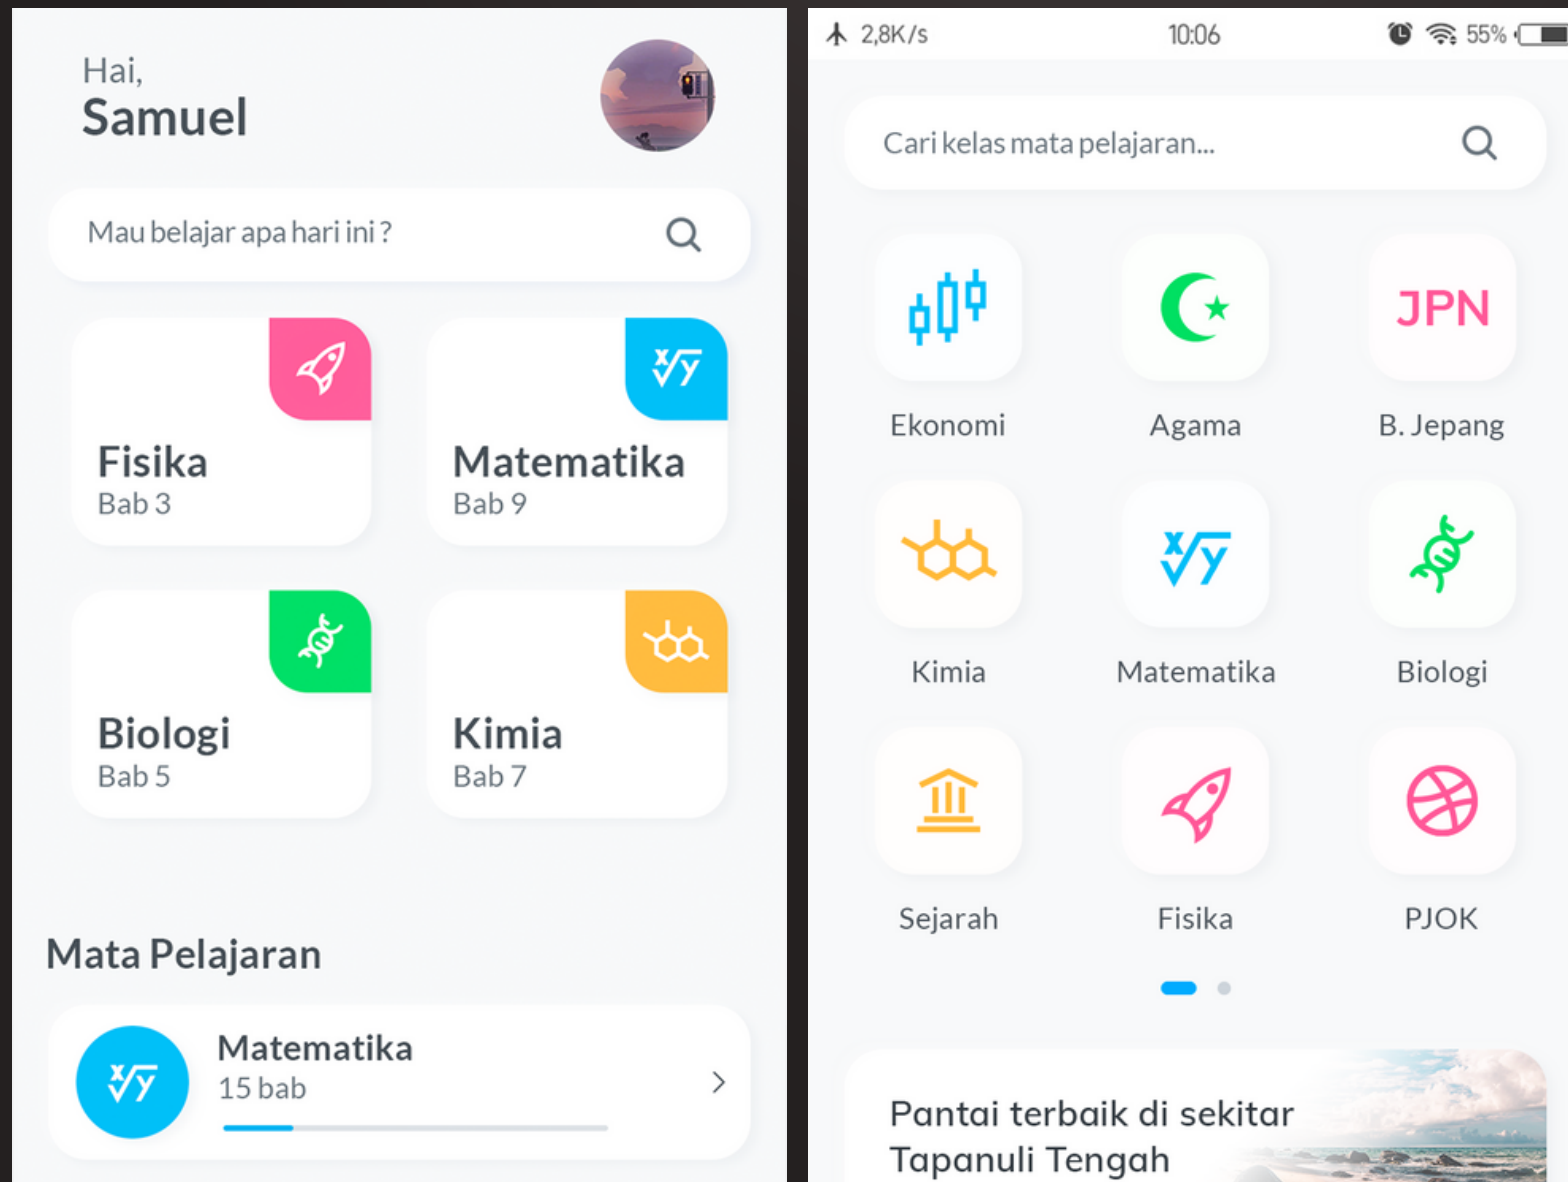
Hai,
Samuel

Mau belajar apa hari ini ?

$\sqrt[x]{y}$

Fisika
Bab 3

Matematika
Bab 9

Biologi
Bab 5

Kimia
Bab 7

Mata Pelajaran

$\sqrt[x]{y}$

Matematika
15 bab

2,8K/s 10:06 55%

Cari kelas mata pelajaran...

JPN

Ekonomi

Agama

B. Jepang

$\sqrt[x]{y}$

Kimia

Matematika

Biologi

Sejarah

Fisika

PJOK

Pantai terbaik di sekitar Tapanuli Tengah